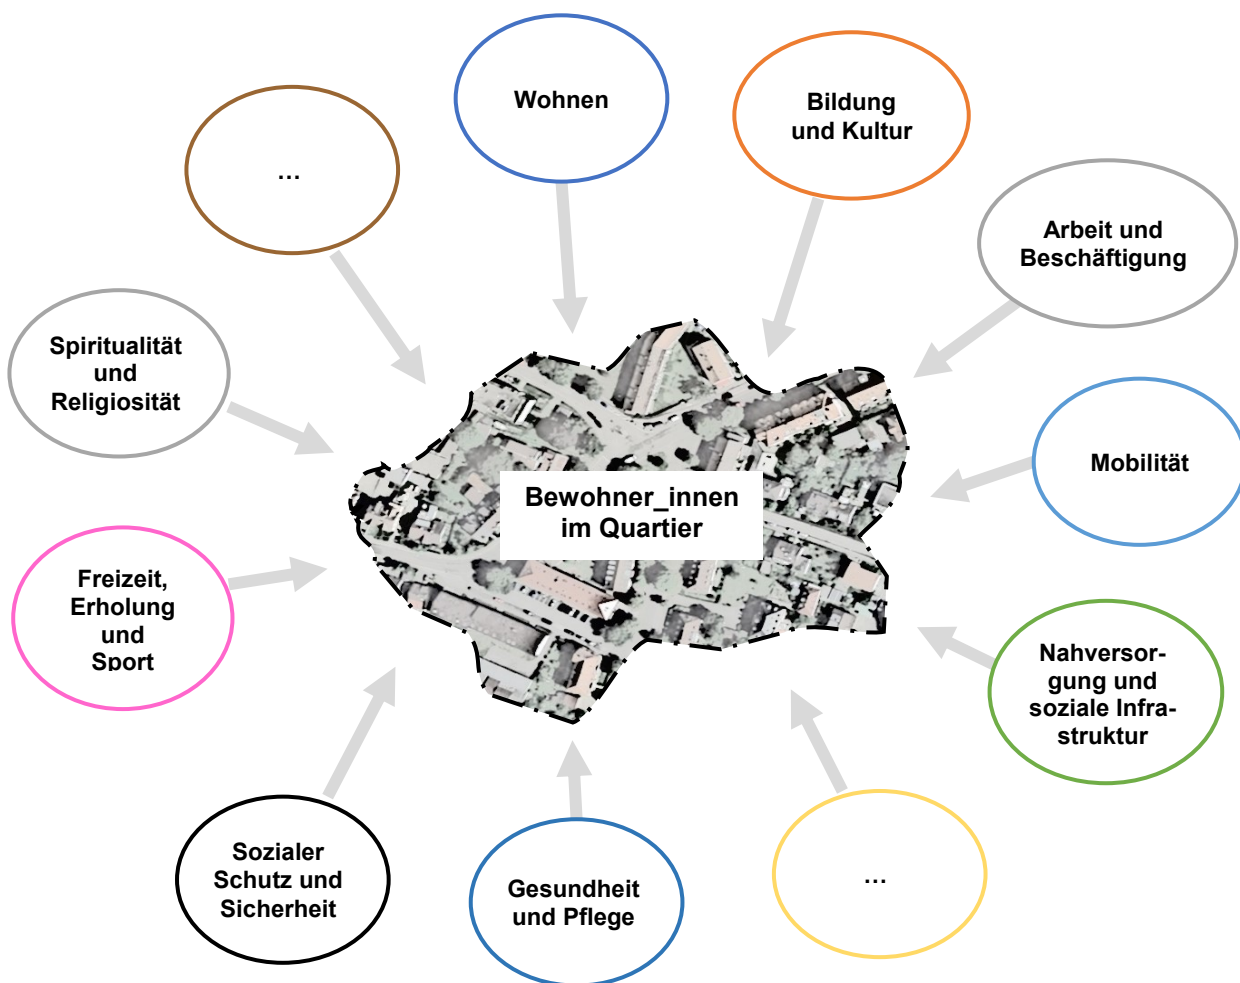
...

Wohnen

Bildung und Kultur

Arbeit und Beschäftigung

Spiritualität und Religiosität

Mobilität

Bewohner_innen im Quartier

Freizeit, Erholung und Sport

Nahversorgung und soziale Infrastruktur

Sozialer Schutz und Sicherheit

Gesundheit und Pflege

...